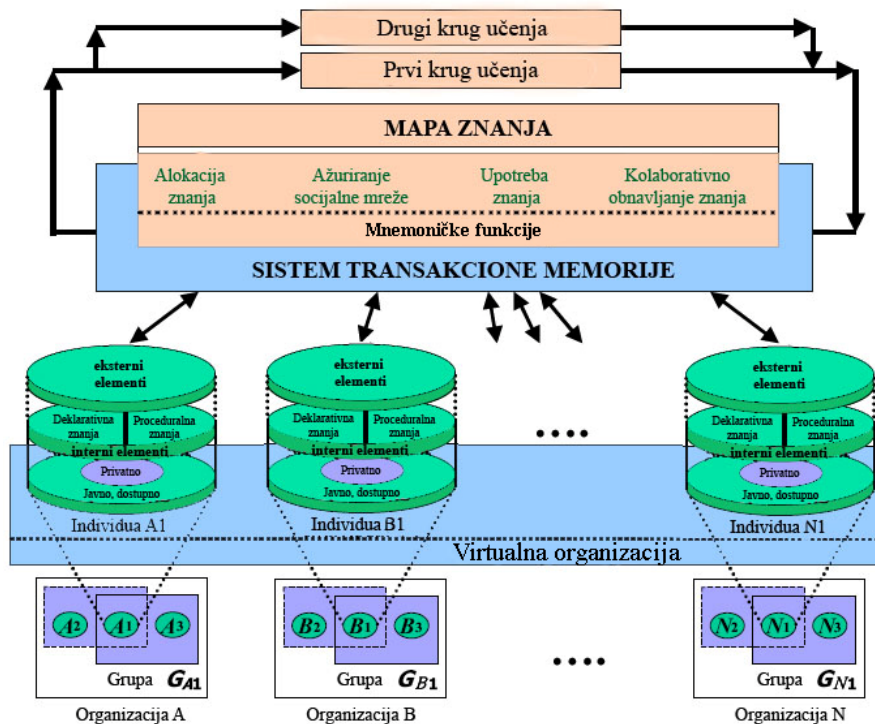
Drugi krug učenja

Prvi krug učenja

MAPA ZNANJA

Alokacija znanja

Ažuriranje socijalne mreže

Upotreba znanja

Kolaborativno obnavljanje znanja

Mnemoničke funkcije

SISTEM TRANSAKCIONE MEMORIJE

eksterni elementi

Deklarativna znanja

Proceduralna znanja

interni elementi

Privatno

Javno, dostupno

Individua A1

eksterni elementi

Deklarativna znanja

Proceduralna znanja

interni elementi

Privatno

Javno, dostupno

Individua B1

....

eksterni elementi

Deklarativna znanja

Proceduralna znanja

interni elementi

Privatno

Javno, dostupno

Individua N1

Virtualna organizacija

$A_2$ $A_1$ $A_3$

Grupa $G_{A1}$

Organizacija A

$B_2$ $B_1$ $B_3$

Grupa $G_{B1}$

Organizacija B

....

$N_2$ $N_1$ $N_3$

Grupa $G_{N1}$

Organizacija N